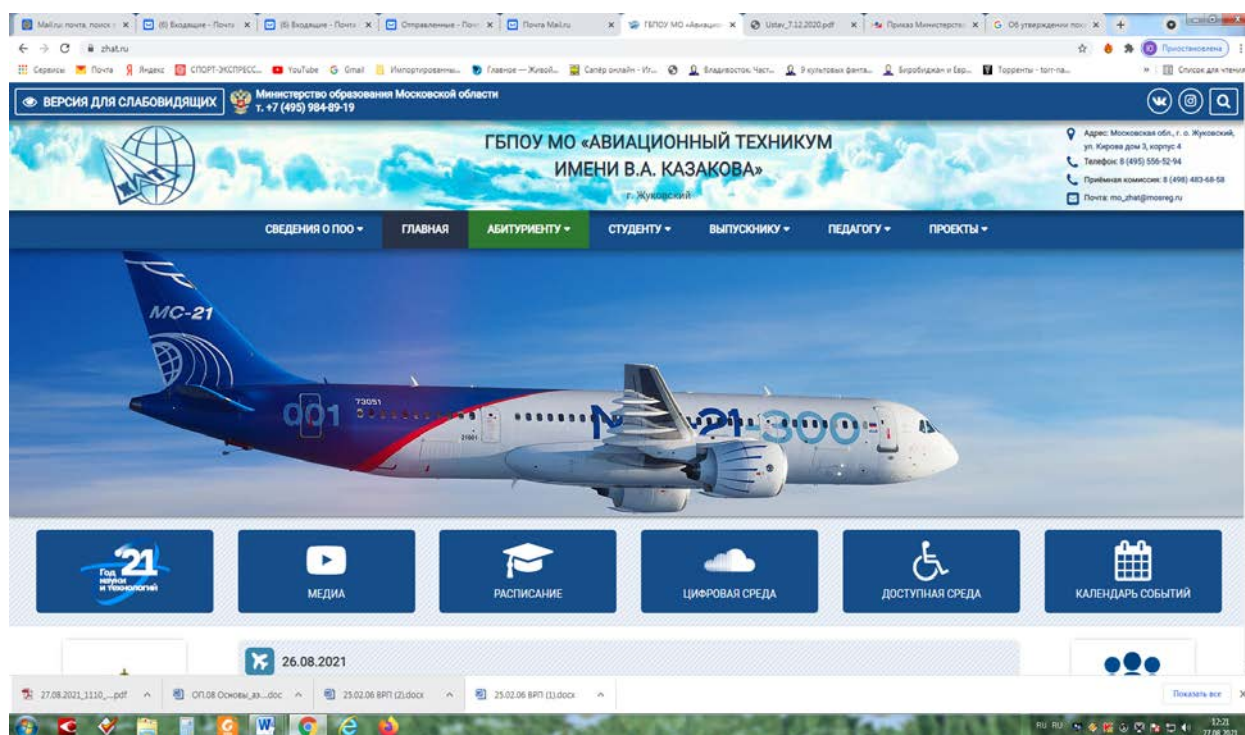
Mail.ru: почта, поиск | (6) Входящие - Почта | (6) Входящие - Почта | Отправленные - Почта | Почта Mail.ru | ГБПОУ МО «Авиацион | Ustav_7.12.2020.pdf | Приказ Министерства | Об утверждении пол

zhat.ru

Приостановлена

Сервисы Почта Яндекс СПОРТ-ЭКСПРЕСС YouTube Gmail Импортированные Главное — Живой Сапёр онлайн - Иг Владивосток. Част 9 культовых фанта Биробиджан и Евр Торренты - torr-na Список для чтения

ВЕРСИЯ ДЛЯ СЛАБОВИДЯЩИХ

Министерство образования Московской области
т. +7 (495) 984-89-19

ГБПОУ МО «АВИАЦИОННЫЙ ТЕХНИКУМ ИМЕНИ В.А. КАЗАКОВА»
г. Жуковский

Адрес: Московская обл., г. о. Жуковский, ул. Кирова дом 3, корпус 4
Телефон: 8 (495) 556-52-94
Приёмная комиссия: 8 (498) 483-68-58
Почта: mo_zhat@mosreg.ru

СВЕДЕНИЯ О ПОО ▾ ГЛАВНАЯ АБИТУРИЕНТУ ▾ СТУДЕНТУ ▾ ВЫПУСКНИКУ ▾ ПЕДАГОГУ ▾ ПРОЕКТЫ ▾

MC-21
001
73051
MC-21-300

Год науки и технологий 21

МЕДИА

РАСПИСАНИЕ

ЦИФРОВАЯ СРЕДА

ДОСТУПНАЯ СРЕДА

КАЛЕНДАРЬ СОБЫТИЙ

26.08.2021

27.08.2021_1110_...pdf | ОП.08 Основы_аз....doc | 23.02.06 ВРП (2).docx | 25.02.06 ВРП (1).docx

Показать все

RU
12:21
27.08.2021